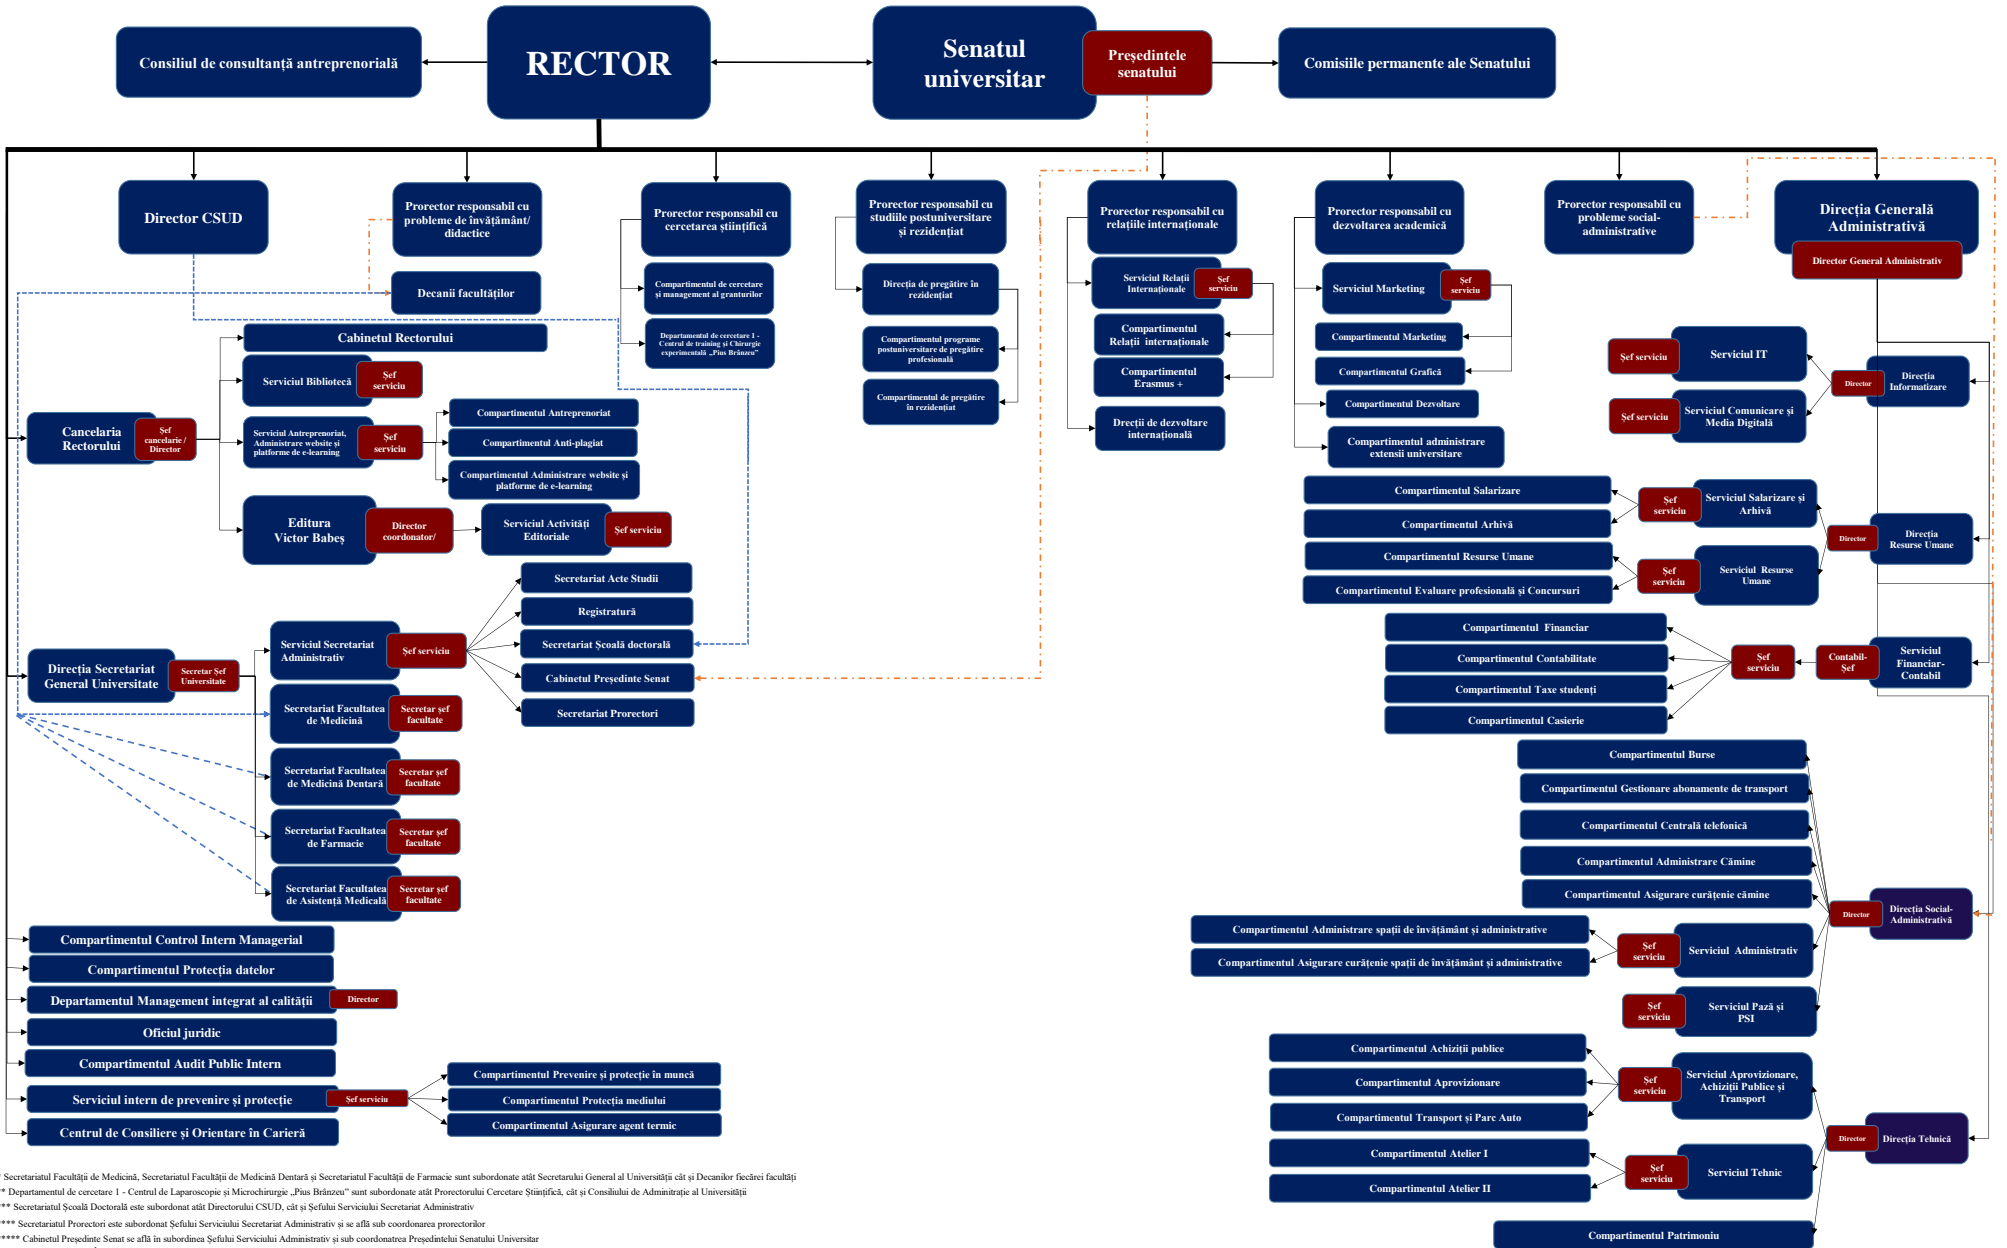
Consiliul de consultanță antreprenorială

RECTOR

Senatul universitar

Președintele senatului

Comisiile permanente ale Senatului

Director CSUD

Prorector responsabil cu probleme de învățământ/ didactice

Decanii facultăților

Prorector responsabil cu cercetarea științifică

Compartimentul de cercetare și management al granturilor

Departamentul de cercetare 1 - Centrul de training și Chirurgie experimentală „Pius Brânzeu"

Prorector responsabil cu studiile postuniversitare și rezidențiat

Direcția de pregătire în rezidențiat

Compartimentul programe postuniversitare de pregătire profesională

Compartimentul de pregătire în rezidențiat

Prorector responsabil cu relațiile internaționale

Serviciul Relații Internaționale

Șef serviciu

Compartimentul Relații internaționale

Compartimentul Erasmus +

Drecții de dezvoltare internațională

Prorector responsabil cu dezvoltarea academică

Serviciul Marketing

Șef serviciu

Compartimentul Marketing

Compartimentul Grafică

Compartimentul Dezvoltare

Compartimentul administrare extensii universitare

Prorector responsabil cu probleme social-administrative

Direcția Generală Administrativă

Director General Administrativ

Cabinetul Rectorului

Serviciul Bibliotecă

Șef serviciu

Cancelaria Rectorului

Șef cancelarie / Director

Serviciul Antreprenoriat, Administrare website și platforme de e-learning

Șef serviciu

Compartimentul Antreprenoriat

Compartimentul Anti-plagiat

Compartimentul Administrare website și platforme de e-learning

Editura Victor Babeș

Director coordonator/

Serviciul Activități Editoriale

Șef serviciu

Șef serviciu

Serviciul IT

Director

Direcția Informatizare

Șef serviciu

Serviciul Comunicare și Media Digitală

Compartimentul Salarizare

Compartimentul Arhivă

Compartimentul Resurse Umane

Compartimentul Evaluare profesională și Concursuri

Șef serviciu

Serviciul Salarizare și Arhivă

Șef serviciu

Serviciul Resurse Umane

Director

Direcția Resurse Umane

Compartimentul Financiar

Compartimentul Contabilitate

Compartimentul Taxe studenți

Compartimentul Casierie

Șef serviciu

Contabil-Șef

Serviciul Financiar-Contabil

Secretariat Acte Studii

Registratură

Secretariat Școală doctorală

Cabinetul Președinte Senat

Secretariat Prorectori

Direcția Secretariat General Universitar

Secretar Șef Universitate

Serviciul Secretariat Administrativ

Șef serviciu

Secretariat Facultatea de Medicină

Secretar șef facultate

Secretariat Facultatea de Medicină Dentară

Secretar șef facultate

Secretariat Facultatea de Farmacie

Secretar șef facultate

Secretariat Facultatea de Asistență Medicală

Secretar șef facultate

Compartimentul Burse

Compartimentul Gestionare abonamente de transport

Compartimentul Centrală telefonică

Compartimentul Administrare Cămine

Compartimentul Asigurare curățenie cămine

Compartimentul Administrare spații de învățământ și administrative

Compartimentul Asigurare curățenie spații de învățământ și administrative

Șef serviciu

Serviciul Administrativ

Director

Direcția Social-Administrativă

Șef serviciu

Serviciul Pază și PSI

Compartimentul Control Intern Managerial

Compartimentul Protecția datelor

Departamentul Management integrat al calității

Director

Oficiul juridic

Compartimentul Audit Public Intern

Serviciul intern de prevenire și protecție

Șef serviciu

Compartimentul Prevenire și protecție în muncă

Compartimentul Protecția mediului

Compartimentul Asigurare agent termic

Centrul de Consiliere și Orientare în Carieră

Compartimentul Achiziții publice

Compartimentul Aprovizionare

Compartimentul Transport și Parc Auto

Șef serviciu

Serviciul Aprovizionare, Achiziții Publice și Transport

Director

Direcția Tehnică

Compartimentul Atelier I

Compartimentul Atelier II

Șef serviciu

Serviciul Tehnic

Compartimentul Patrimoniu

* Secretariatul Facultății de Medicină, Secretariatul Facultății de Medicină Dentară și Secretariatul Facultății de Farmacie sunt subordonate atât Secretarului General al Universității cât și Decanilor fiecărei facultăți
** Departamentul de cercetare 1 - Centrul de Laparoscopie și Microchirurgie „Pius Brânzeu" sunt subordonate atât Prorectorului Cercetare Științifică, cât și Consiliului de Adminitrație al Universității
*** Secretariatul Școală Doctorală este subordonat atât Directorului CSUD, cât și Șefului Serviciului Secretariat Administrativ
**** Secretariatul Prorectori este subordonat Șefului Serviciului Secretariat Administrativ și se află sub coordonarea prorectorilor
***** Cabinetul Președinte Senat se află în subordinea Șefului Serviciului Administrativ și sub coordonatrea Președintelui Senatului Universitar